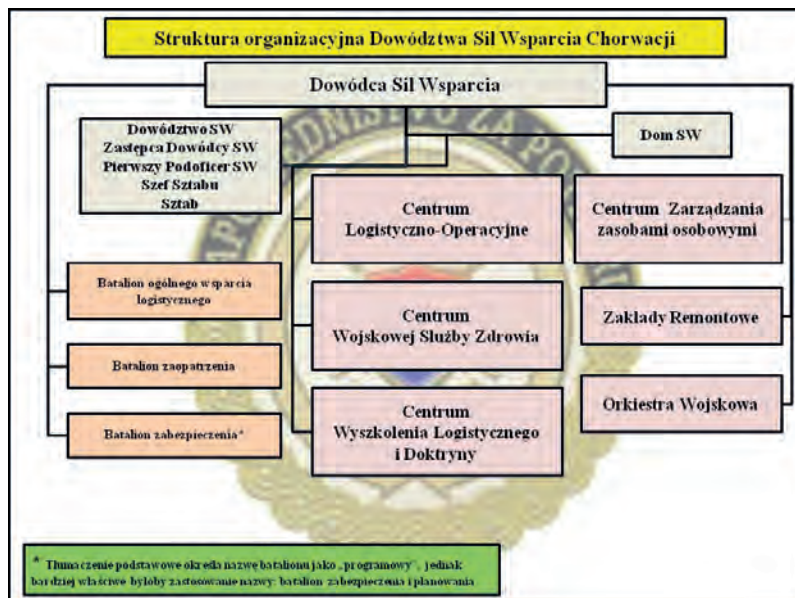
Struktura organizacyjna Dowództwa Sił Wsparcia Chorwacji

Dowódca Sił Wsparcia

Dowództwo SW
Zastępca Dowódcy SW
Pierwszy Podoficer SW
Szef Sztabu
Sztab

Dom SW

Centrum Logistyczno-Operacyjne

Centrum Zarządzania zasobami osobowymi

Batalion ogólnego wsparcia logistycznego

Centrum Wojskowej Służby Zdrowia

Zakłady Remontowe

Batalion zaopatrzenia

Centrum Wyszkolenia Logistycznego i Doktryny

Orkiestra Wojskowa

Batalion zabezpieczenia*

* Tłumaczenie podstawowe określa nazwę batalionu jako „programowy", jednak bardziej właściwe byłoby zastosowanie nazwy: batalion zabezpieczenia i planowania